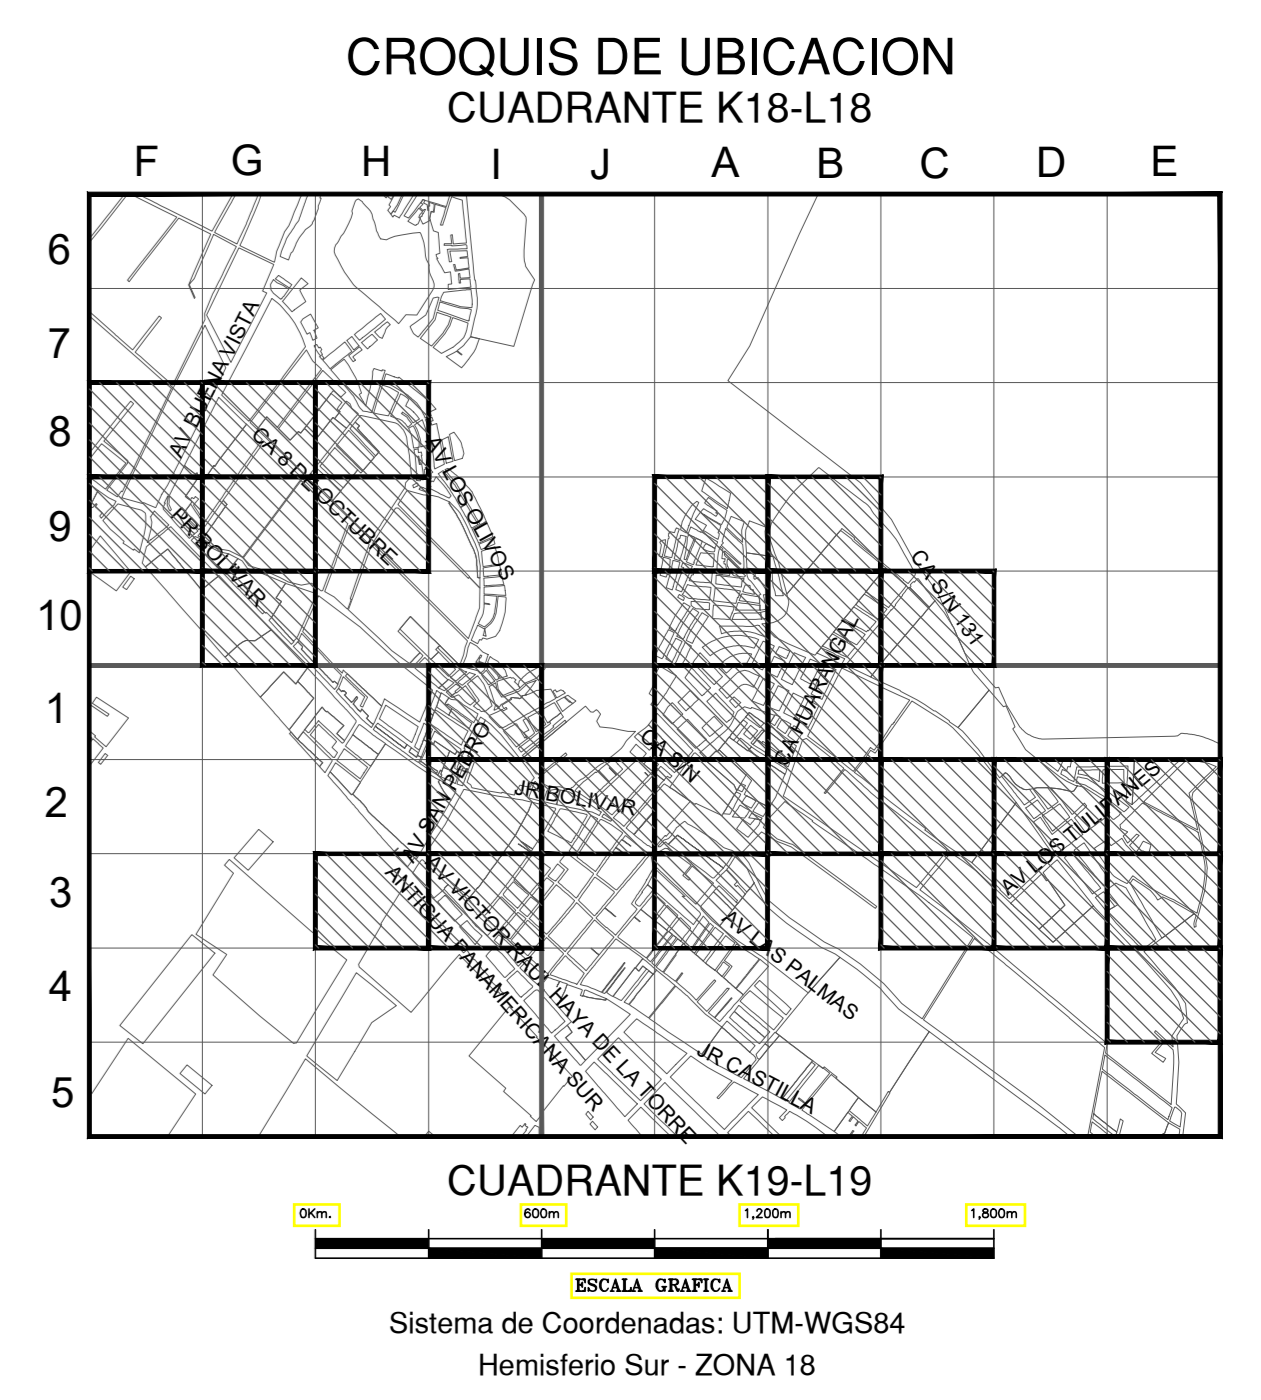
CROQUIS DE UBICACION
CUADRANTE K18-L18

F G H I J A B C D E

6
7
8
9
10
1
2
3
4
5

AV BUENAVISTA
CA 8 DE OCTUBRE
AV LOS OLIVOS
PR BOLIVAR
CA S/N 131
CA HUARANGAL
CA S/N
AV SAN PEDRO
JR BOLIVAR
AV LOS TULIPANES
AV VICTOR RAUL HAYA DE LA TORRE
ANTIGUA PANAMERICANA SUR
AV LAS PALMAS
JR CASTILLA

CUADRANTE K19-L19

0Km. 600m 1,200m 1,800m

ESCALA GRAFICA

Sistema de Coordenadas: UTM-WGS84
Hemisferio Sur - ZONA 18